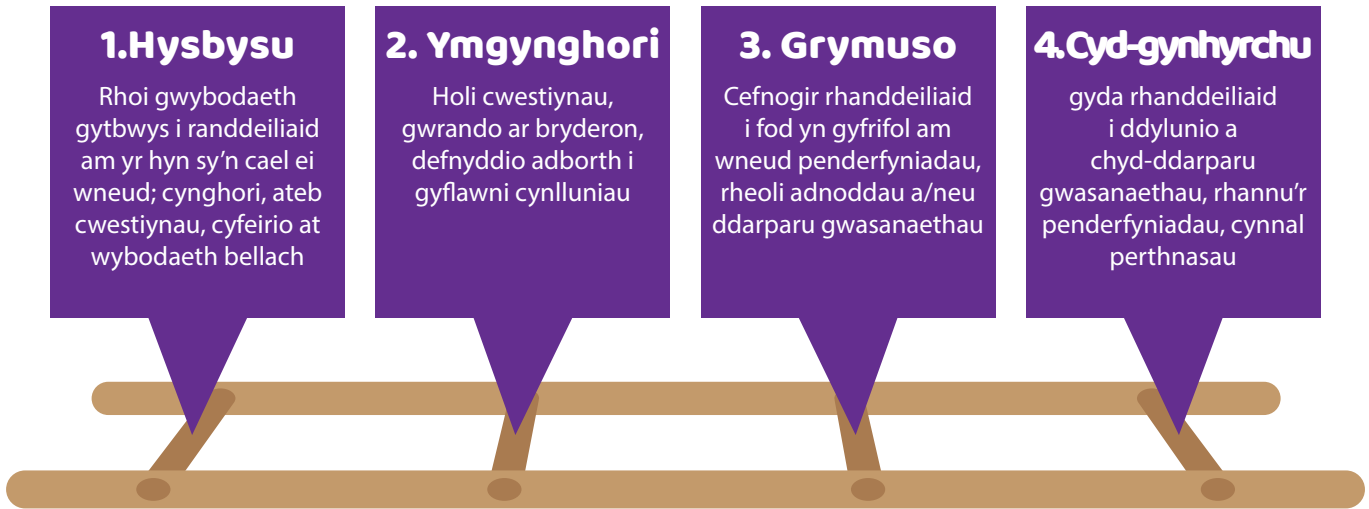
1.Hysbysu

Rhoi gwybodaeth gytbwys i randdeiliaid am yr hyn sy'n cael ei wneud; cynghori, ateb cwestiynau, cyfeirio at wybodaeth bellach

2. Ymgynghori

Holi cwestiynau, gwrando ar bryderon, defnyddio adborth i gyflawni cynlluniau

3. Grymuso

Cefnogir rhanddeiliaid i fod yn gyfrifol am wneud penderfyniadau, rheoli adnoddau a/neu ddarparu gwasanaethau

4.Cyd-gynhyrchu

gyda rhanddeiliaid i ddylunio a chyd-ddarparu gwasanaethau, rhannu'r penderfyniadau, cynnal perthnasau